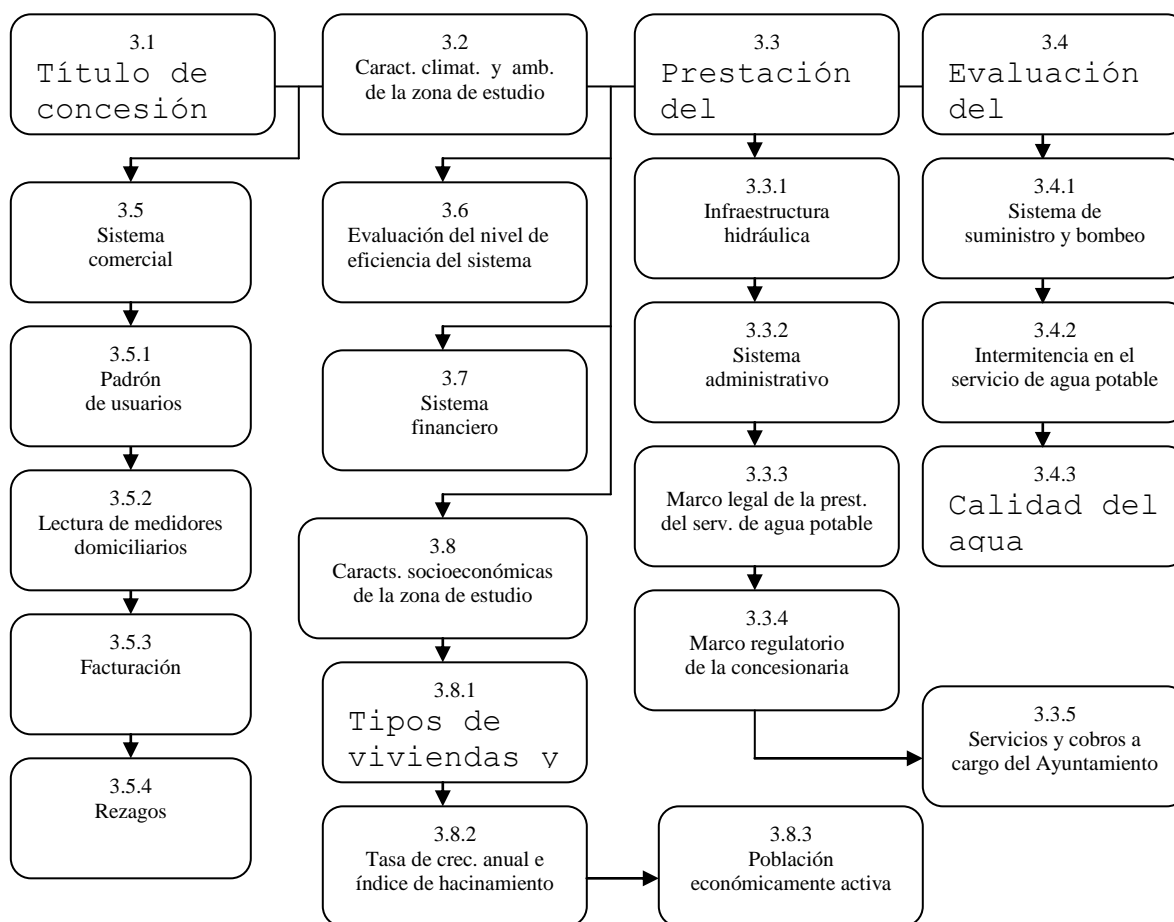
3.1
Título de concesión

3.2
Caract. climat. y amb. de la zona de estudio

3.3
Prestación del

3.4
Evaluación del

3.5
Sistema comercial

3.6
Evaluación del nivel de eficiencia del sistema

3.3.1
Infraestructura hidráulica

3.4.1
Sistema de suministro y bombeo

3.5.1
Padrón de usuarios

3.7
Sistema financiero

3.3.2
Sistema administrativo

3.4.2
Intermitencia en el servicio de agua potable

3.5.2
Lectura de medidores domiciliarios

3.8
Caracts. socioeconómicas de la zona de estudio

3.3.3
Marco legal de la prest. del serv. de agua potable

3.4.3
Calidad del agua

3.5.3
Facturación

3.8.1
Tipos de viviendas y

3.3.4
Marco regulatorio de la concesionaria

3.3.5
Servicios y cobros a cargo del Ayuntamiento

3.5.4
Rezagos

3.8.2
Tasa de crec. anual e índice de hacinamiento

3.8.3
Población económicamente activa